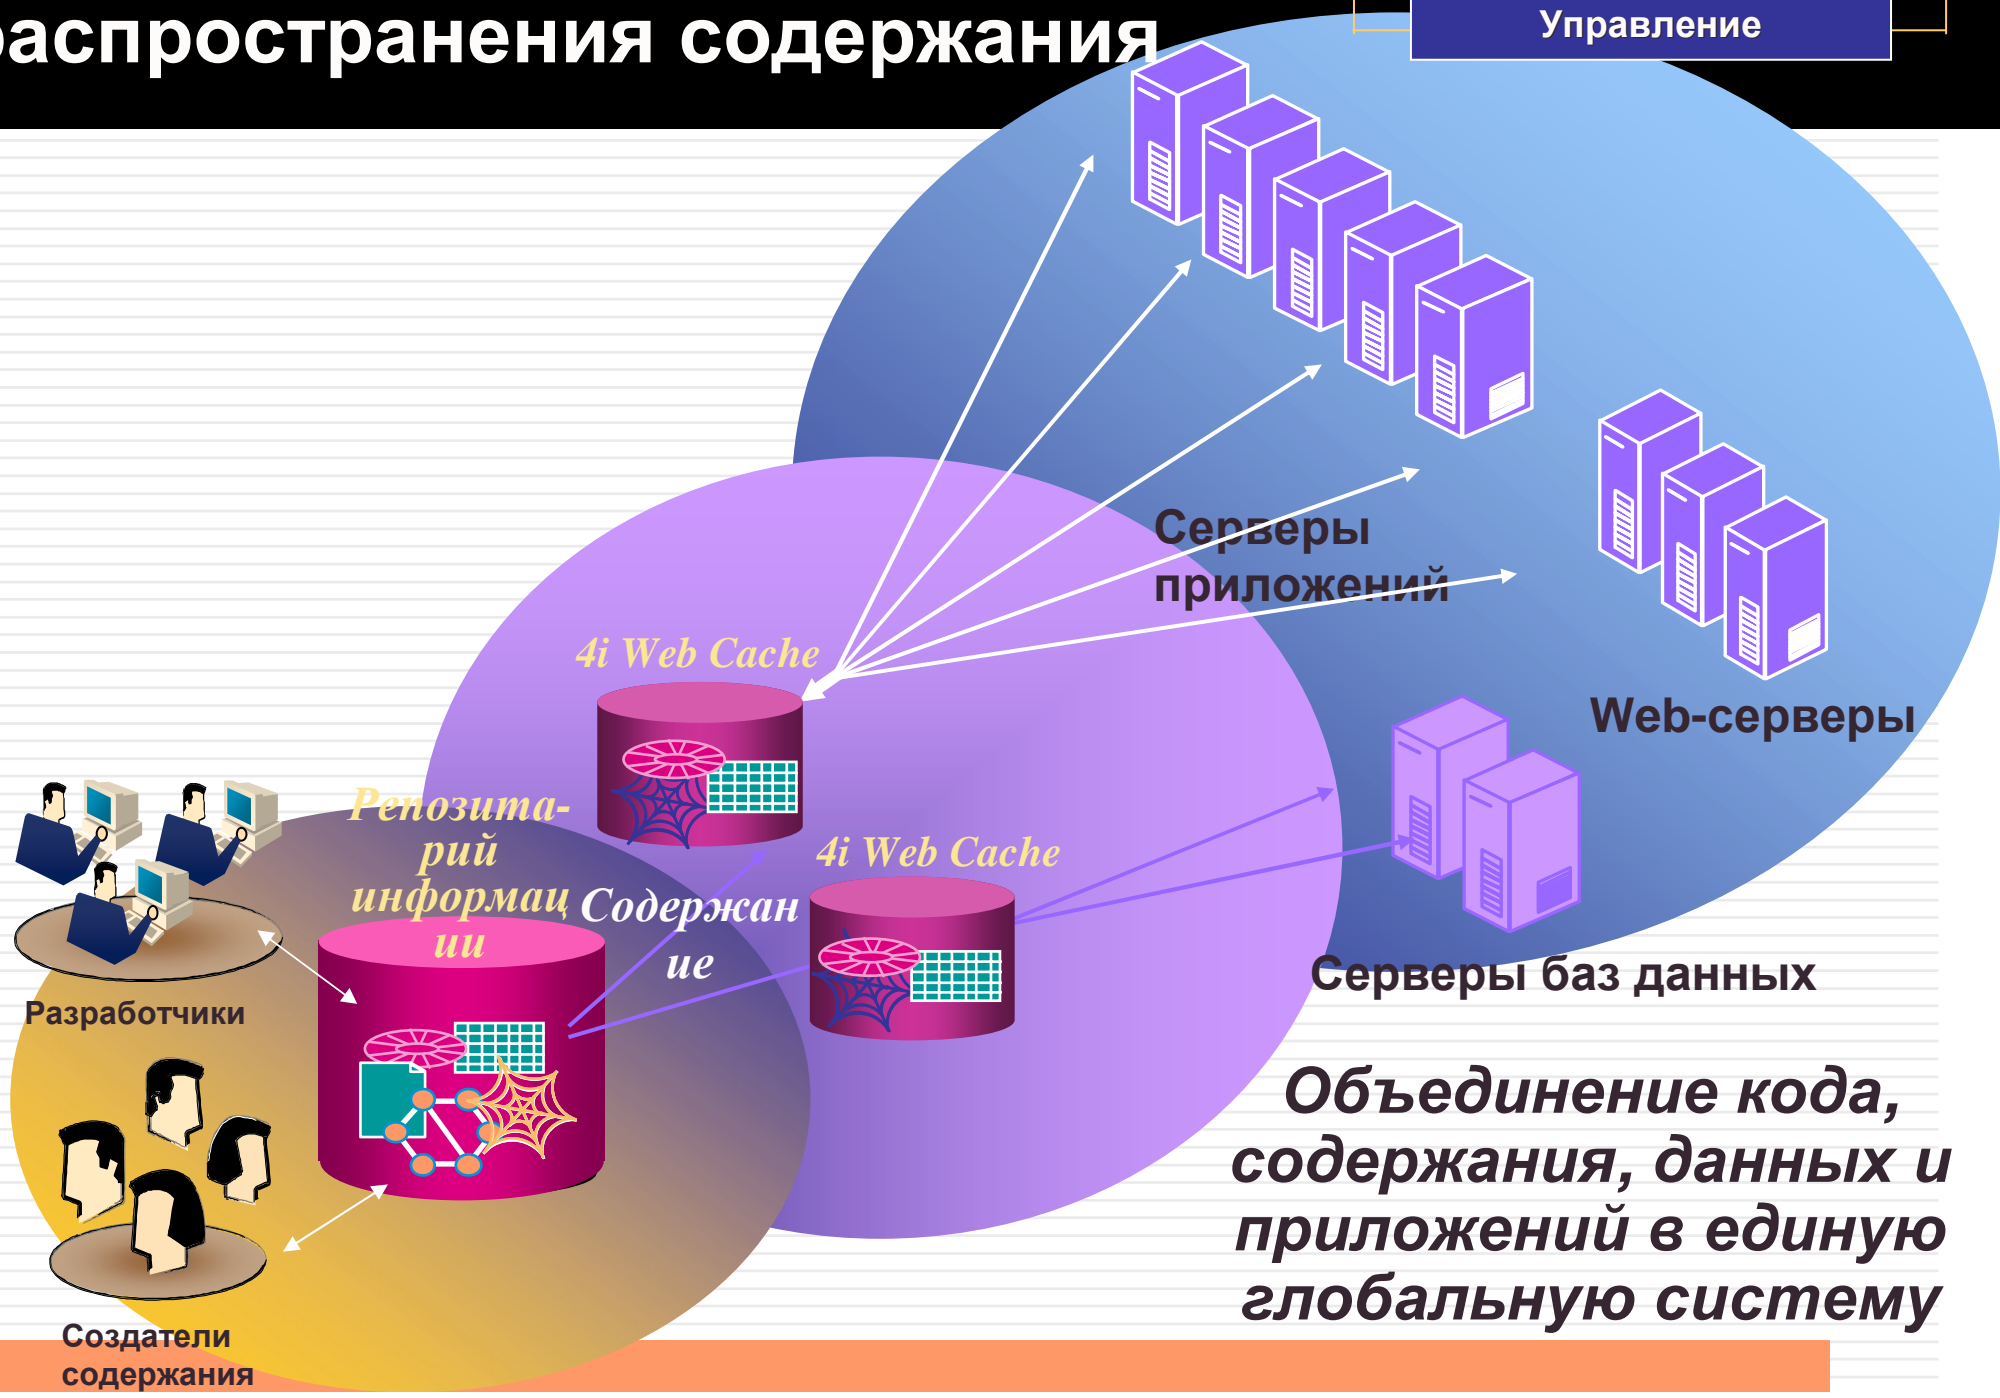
распространения содержания

Управление

Серверы приложений

Web-серверы

4i Web Cache

Репозита-рий информации

Содержание

4i Web Cache

Серверы баз данных

Разработчики

Создатели содержания

Объединение кода, содержания, данных и приложений в единую глобальную систему